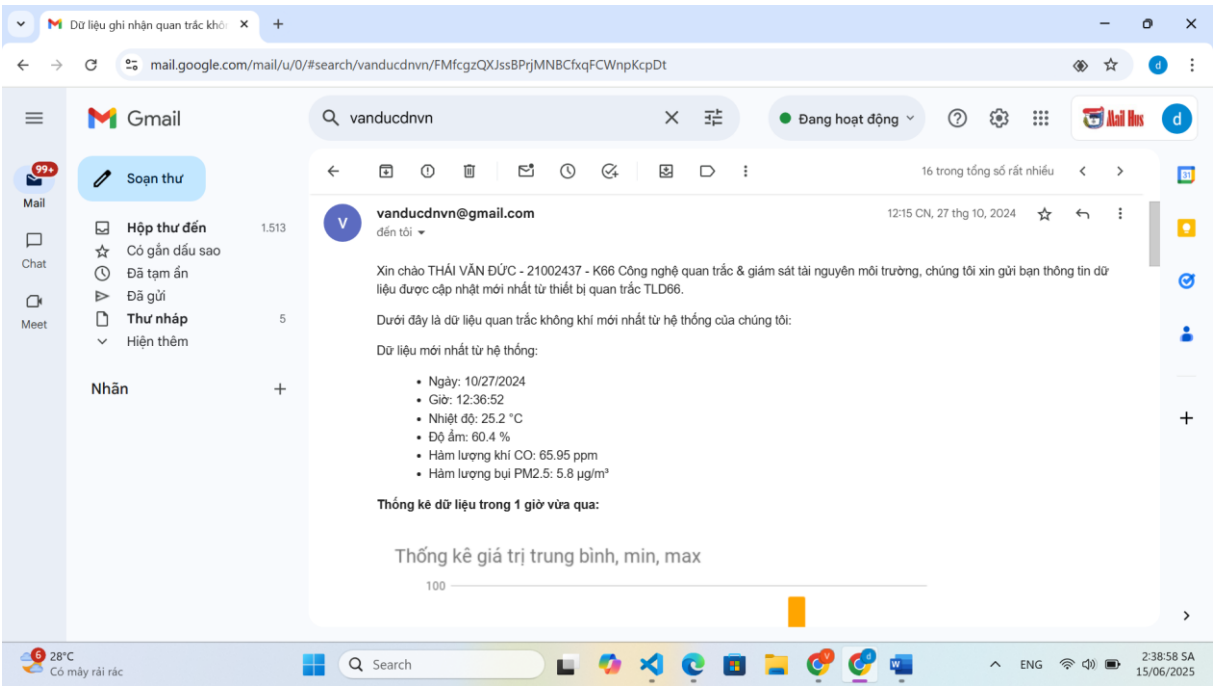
Dữ liệu ghi nhận quan trắc khô ×
+

mail.google.com/mail/u/0/#search/vanducdnvn/FMfcgzQXJssBPrjMNBCfxqFCWnpKcpDt

Gmail
vanducdnvn
Đang hoạt động
Mail Hus
d

99+
Mail
Chat
Meet

Soạn thư
Hộp thư đến 1.513
Có gắn dấu sao
Đã tạm ẩn
Đã gửi
Thư nháp 5
Hiện thêm

Nhãn +

16 trong tổng số rất nhiều

vanducdnvn@gmail.com
đến tôi
12:15 CN, 27 thg 10, 2024

Xin chào THÁI VĂN ĐỨC - 21002437 - K66 Công nghệ quan trắc & giám sát tài nguyên môi trường, chúng tôi xin gửi bạn thông tin dữ liệu được cập nhật mới nhất từ thiết bị quan trắc TLD66.

Dưới đây là dữ liệu quan trắc không khí mới nhất từ hệ thống của chúng tôi:

Dữ liệu mới nhất từ hệ thống:

- Ngày: 10/27/2024
- Giờ: 12:36:52
- Nhiệt độ: 25.2 °C
- Độ ẩm: 60.4 %
- Hàm lượng khí CO: 65.95 ppm
- Hàm lượng bụi PM2.5: 5.8 µg/m³

Thống kê dữ liệu trong 1 giờ vừa qua:

Thống kê giá trị trung bình, min, max

100

6 28°C
Có mây rải rác
Search
ENG
2:38:58 SA
15/06/2025